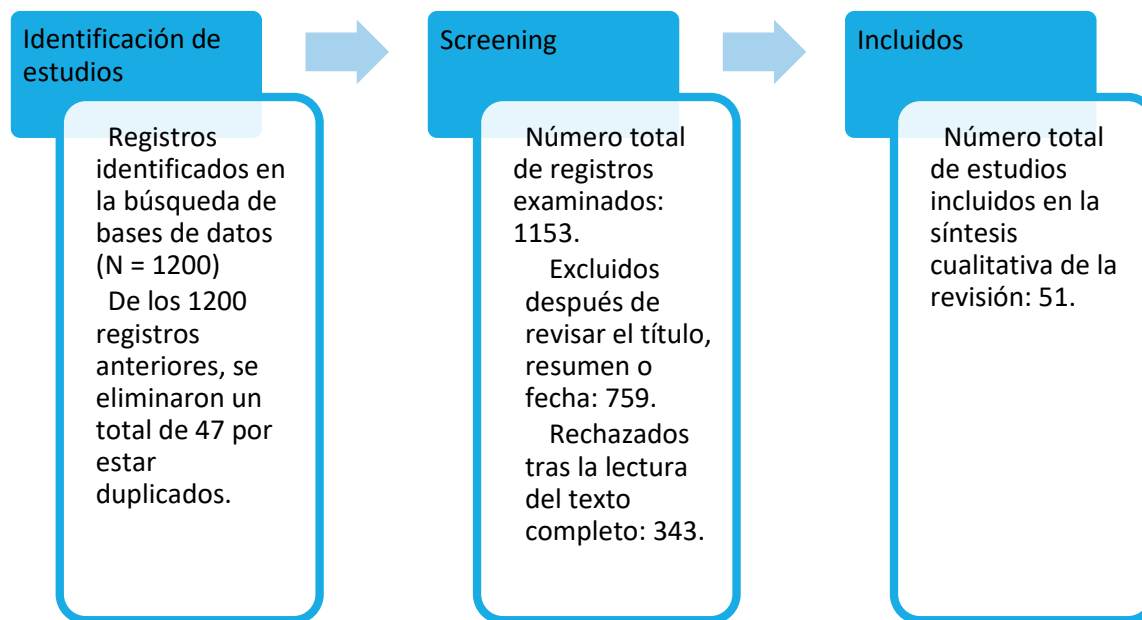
Identificación de estudios

Registros identificados en la búsqueda de bases de datos (N = 1200)

De los 1200 registros anteriores, se eliminaron un total de 47 por estar duplicados.

Screening

Número total de registros examinados: 1153.

Excluidos después de revisar el título, resumen o fecha: 759.

Rechazados tras la lectura del texto completo: 343.

Incluidos

Número total de estudios incluidos en la síntesis cualitativa de la revisión: 51.